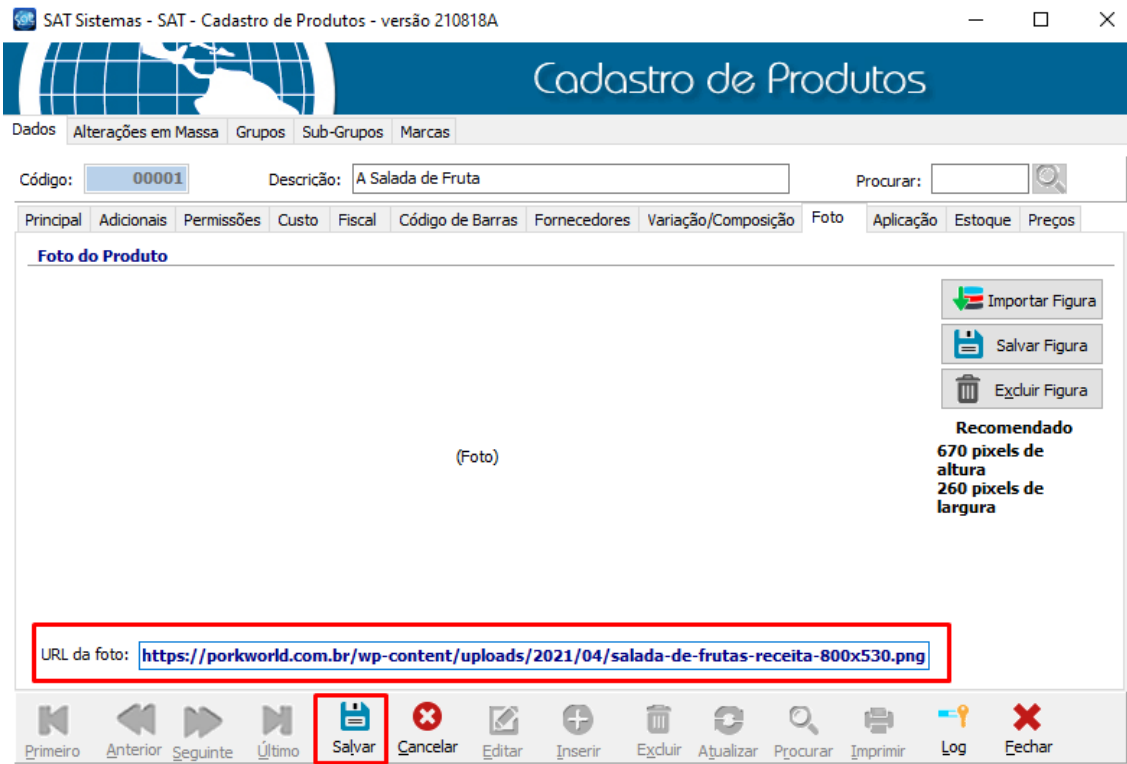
SAT Sistemas - SAT - Cadastro de Produtos - versão 210818A

Cadastro de Produtos

Dados | Alterações em Massa | Grupos | Sub-Grupos | Marcas

Código: 00001 Descrição: A Salada de Fruta Procurar:

Principal | Adicionais | Permissões | Custo | Fiscal | Código de Barras | Fornecedores | Variação/Composição | Foto | Aplicação | Estoque | Preços

Foto do Produto

Importar Figura

Salvar Figura

Excluir Figura

Recomendado
670 pixels de altura
260 pixels de largura

(Foto)

URL da foto: https://porkworld.com.br/wp-content/uploads/2021/04/salada-de-frutas-receita-800x530.png

Primeiro | Anterior | Seguinte | Último | Salvar | Cancelar | Editar | Inserir | Excluir | Atualizar | Procurar | Imprimir | Log | Fechar